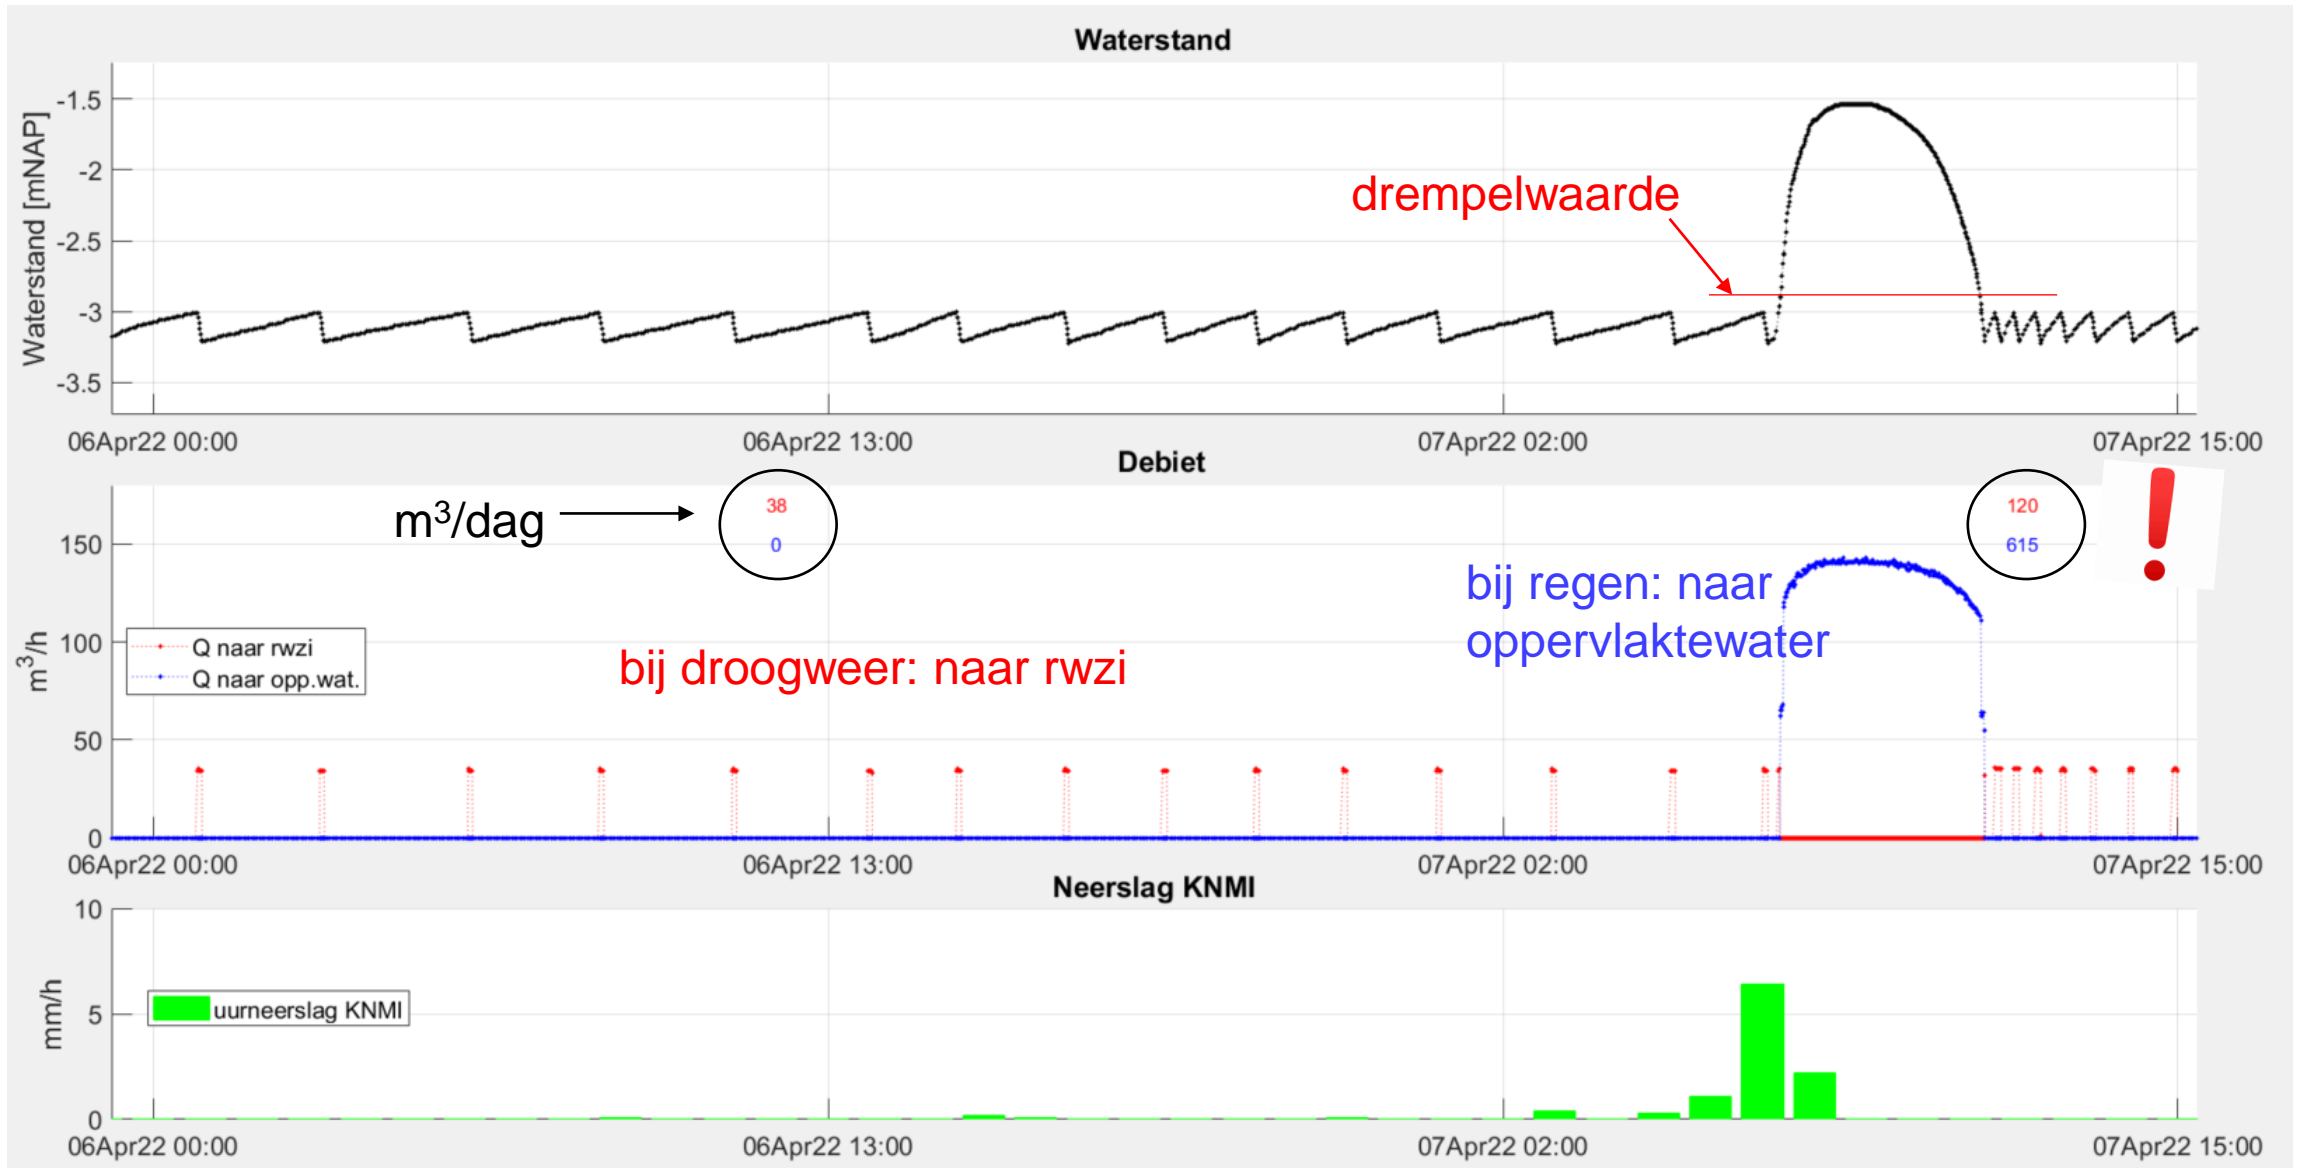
Waterstand

Waterstand [mNAP]

-1.5
-2
-2.5
-3
-3.5

drempelwaarde

06Apr22 00:00
06Apr22 13:00
07Apr22 02:00
07Apr22 15:00

Debiet

$m^3$/dag

38
0

120
615

!

150
100
50
0

$m^3$/h

Q naar rwzi
Q naar opp.wat.

bij droogweer: naar rwzi

bij regen: naar oppervlaktewater

06Apr22 00:00
06Apr22 13:00
07Apr22 02:00
07Apr22 15:00

Neerslag KNMI

10
5
0

mm/h

uurneerslag KNMI

06Apr22 00:00
06Apr22 13:00
07Apr22 02:00
07Apr22 15:00